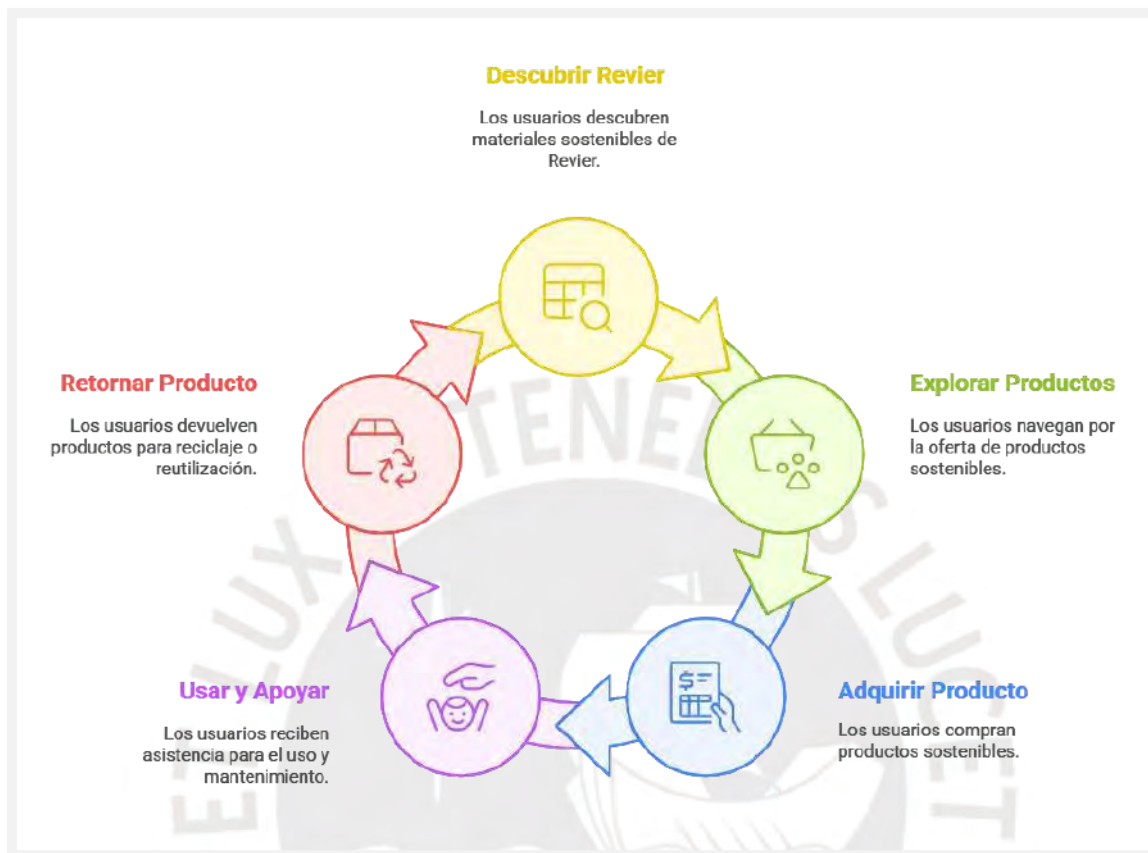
Descubrir Revier

Los usuarios descubren materiales sostenibles de Revier.

Explorar Productos

Los usuarios navegan por la oferta de productos sostenibles.

Adquirir Producto

Los usuarios compran productos sostenibles.

Usar y Apoyar

Los usuarios reciben asistencia para el uso y mantenimiento.

Retornar Producto

Los usuarios devuelven productos para reciclaje o reutilización.

TENEBRIS LUCET
ET LUX